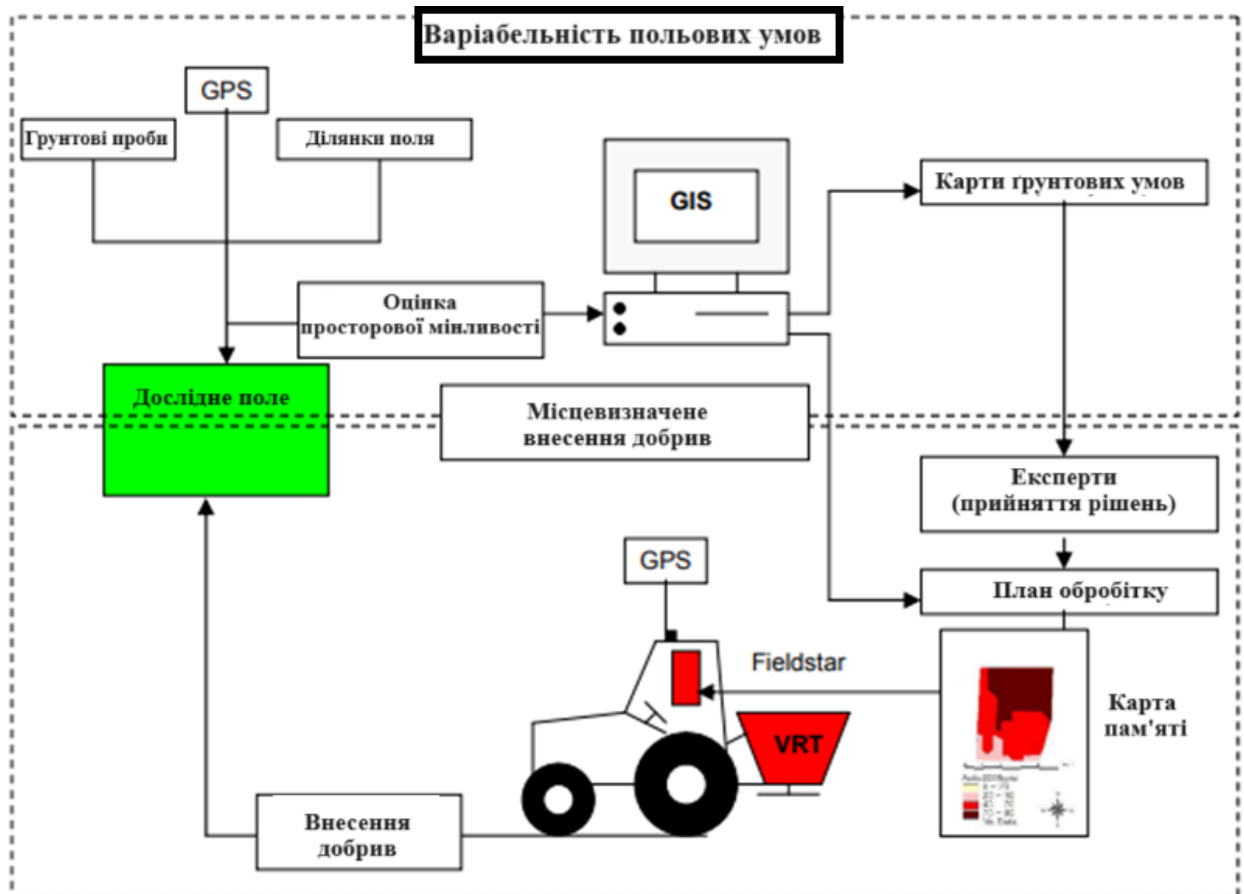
Варіабельність польових умов

GPS

Грунтові проби

Ділянки поля

GIS

Карти ґрунтових умов

Оцінка просторової мінливості

Дослідне поле

Місцевизначене внесення добрив

Експерти (прийняття рішень)

GPS

План обробітку

Fieldstar

Карта пам'яті

VRT

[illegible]

Внесення добрив